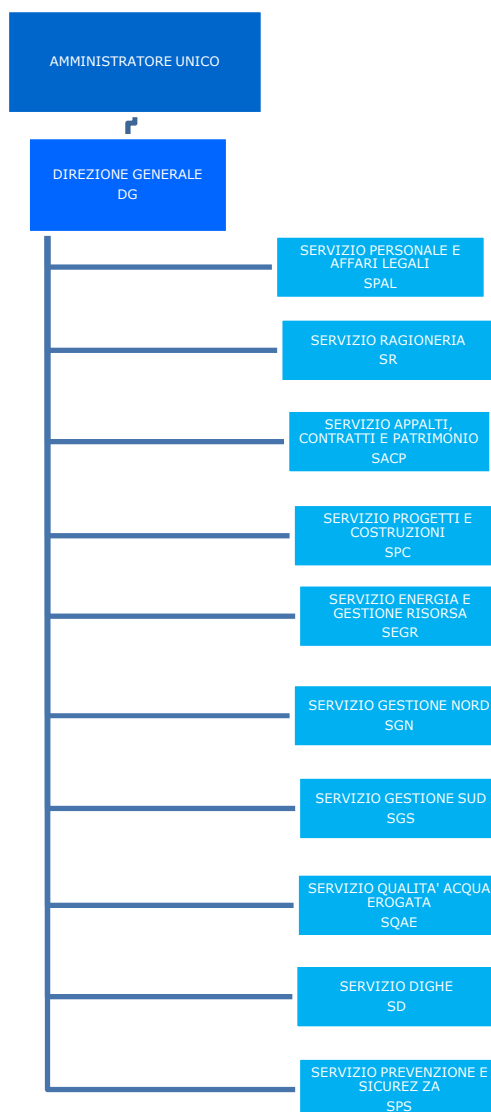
AMMINISTRATORE UNICO

DIREZIONE GENERALE
DG

SERVIZIO PERSONALE E AFFARI LEGALI
SPAL

SERVIZIO RAGIONERIA
SR

SERVIZIO APPALTI, CONTRATTI E PATRIMONIO
SACP

SERVIZIO PROGETTI E COSTRUZIONI
SPC

SERVIZIO ENERGIA E GESTIONE RISORSA
SEGR

SERVIZIO GESTIONE NORD
SGN

SERVIZIO GESTIONE SUD
SGS

SERVIZIO QUALITA' ACQUA EROGATA
SQAE

SERVIZIO DIGHE
SD

SERVIZIO PREVENZIONE E SICUREZ ZA
SPS